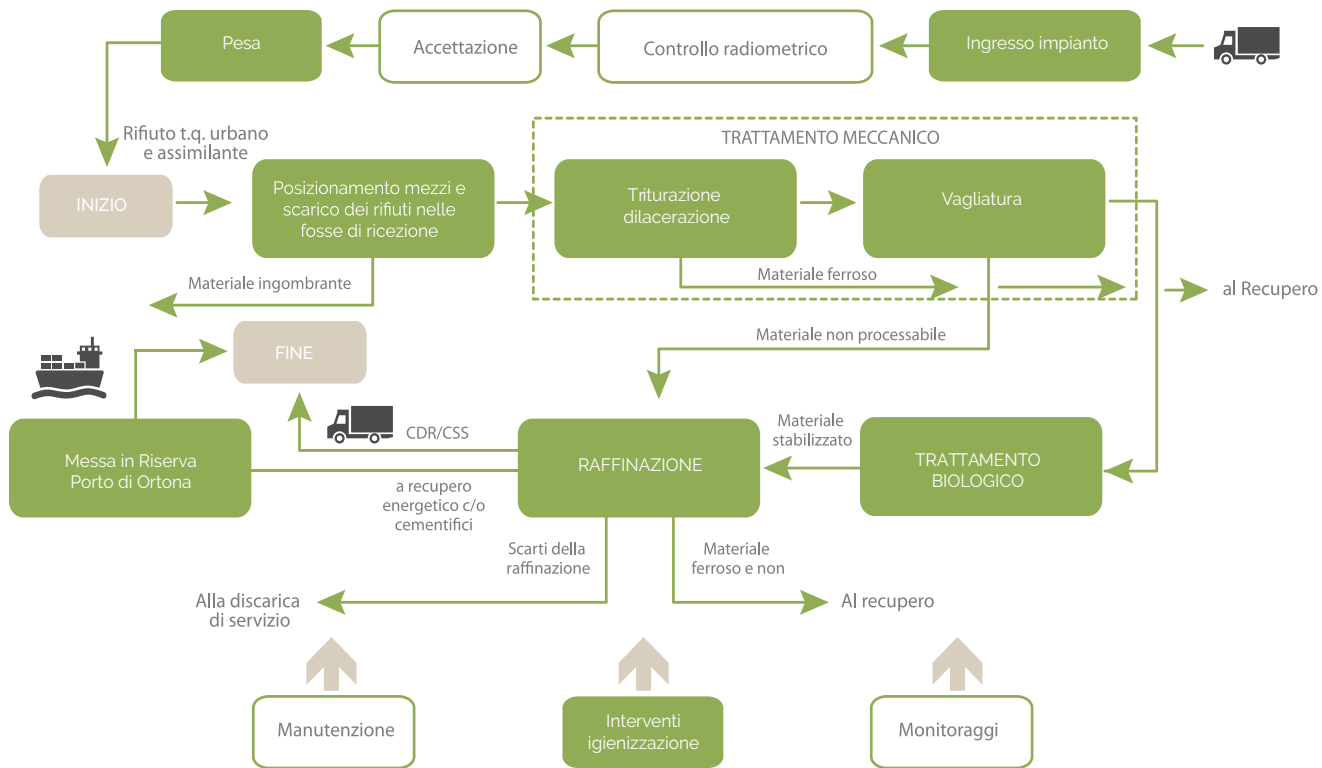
Pesa

Accettazione

Controllo radiometrico

Ingresso impianto

Rifiuto t.q. urbano e assimilante

TRATTAMENTO MECCANICO

INIZIO

Posizionamento mezzi e scarico dei rifiuti nelle fosse di ricezione

Triturazione dilacerazione

Vagliatura

Materiale ingombrante

Materiale ferroso

al Recupero

Materiale non processabile

FINE

CDR/CSS

Materiale stabilizzato

Messa in Riserva Porto di Ortona

RAFFINAZIONE

TRATTAMENTO BIOLOGICO

a recupero energetico c/o cementifici

Scarti della raffinazione

Materiale ferroso e non

Alla discarica di servizio

Al recupero

Manutenzione

Interventi igienizzazione

Monitoraggi